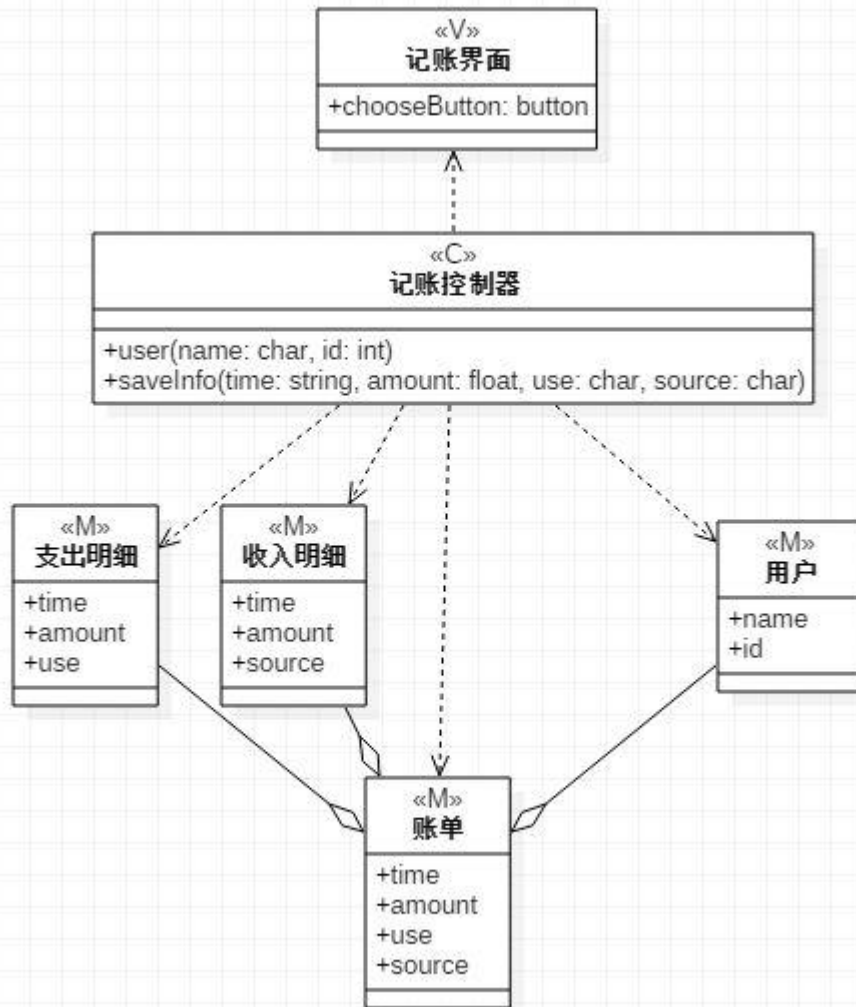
«V»
记账界面

+chooseButton: button

«C»
记账控制器

+user(name: char, id: int)
+saveInfo(time: string, amount: float, use: char, source: char)

«M»
支出明细

+time
+amount
+use

«M»
收入明细

+time
+amount
+source

«M»
用户

+name
+id

«M»
账单

+time
+amount
+use
+source